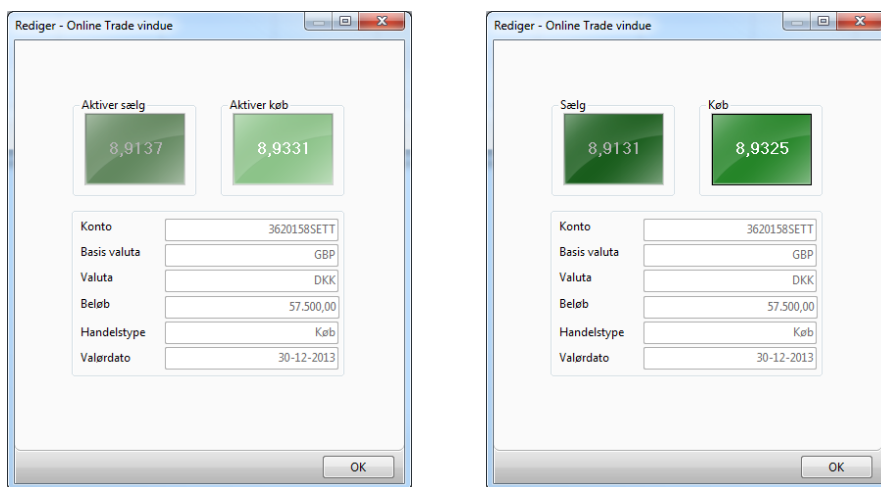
Rediger - Online Trade vindue

Aktiver sælg
8,9137

Aktiver køb
8,9331

| | |
|---|---|
| Konto | 3620158SETT |
| Basis valuta | GBP |
| Valuta | DKK |
| Beløb | 57.500,00 |
| Handelstype | Køb |
| Valørdato | 30-12-2013 |

OK

Rediger - Online Trade vindue

Sælg
8,9131

Køb
8,9325

| | |
|---|---|
| Konto | 3620158SETT |
| Basis valuta | GBP |
| Valuta | DKK |
| Beløb | 57.500,00 |
| Handelstype | Køb |
| Valørdato | 30-12-2013 |

OK